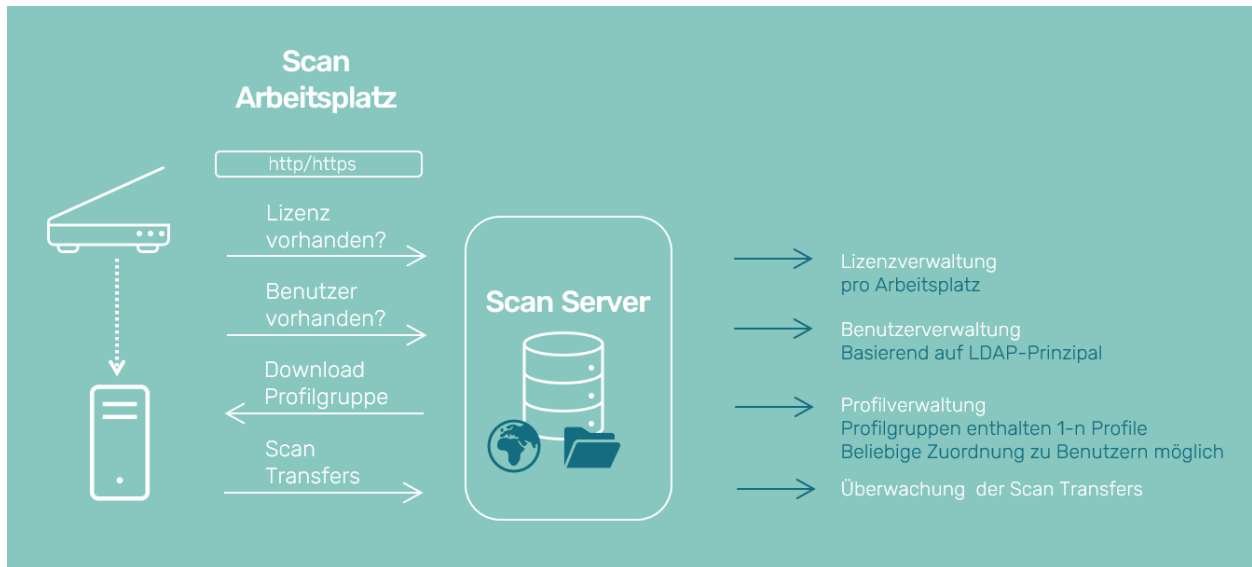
Scan Arbeitsplatz

http/https

Lizenz vorhanden?

Benutzer vorhanden?

Download Profilgruppe

Scan Transfers

Scan Server

Lizenzverwaltung
pro Arbeitsplatz

Benutzerverwaltung
Basierend auf LDAP-Prinzipal

Profilverwaltung
Profilgruppen enthalten 1-n Profile
Beliebige Zuordnung zu Benutzern möglich

Überwachung der Scan Transfers